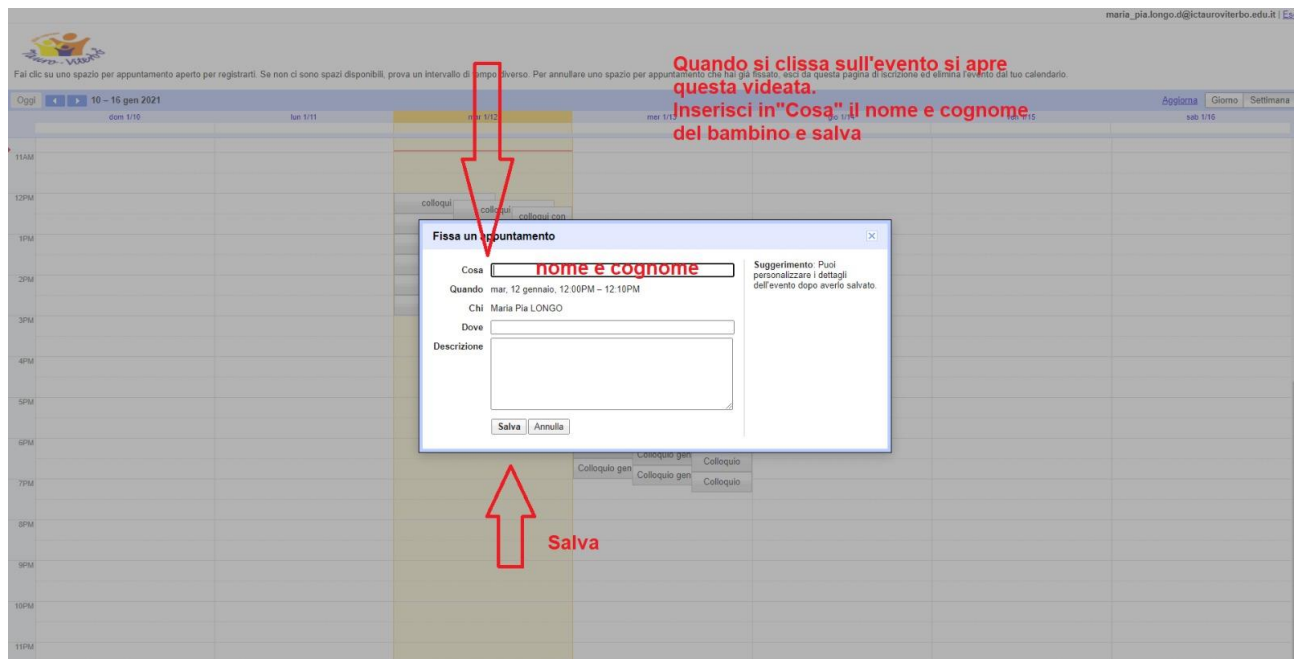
maria_pia.longo.d@ictauroviterbo.edu.it | Es

Tauro - Viterbo

Fai clic su uno spazio per appuntamento aperto per registrarti. Se non ci sono spazi disponibili, prova un intervallo di tempo diverso. Per annullare uno spazio per appuntamento che hai già fissato, esci da questa pagina di iscrizione ed elimina l'evento dal tuo calendario.

Quando si clissa sull'evento si apre questa videata.
Inserisci in"Cosa" il nome e cognome del bambino e salva

Oggi 10 – 16 gen 2021

Aggiorna Giorno Settimana

dom 1/10 lun 1/11 mar 1/12 mer 1/13 gio 1/14 ven 1/15 sab 1/16

11AM
12PM
1PM
2PM
3PM
4PM
5PM
6PM
7PM
8PM
9PM
10PM
11PM

colloqui colloqui colloqui con

Fissa un appuntamento

Cosa nome e cognome
Quando mar, 12 gennaio, 12:00PM – 12:10PM
Chi Maria Pia LONGO
Dove
Descrizione

Salva Annulla

Suggerimento: Puoi personalizzare i dettagli dell'evento dopo averlo salvato.

Colloquio gen Colloquio gen Colloquio gen Colloquio Colloquio

Salva